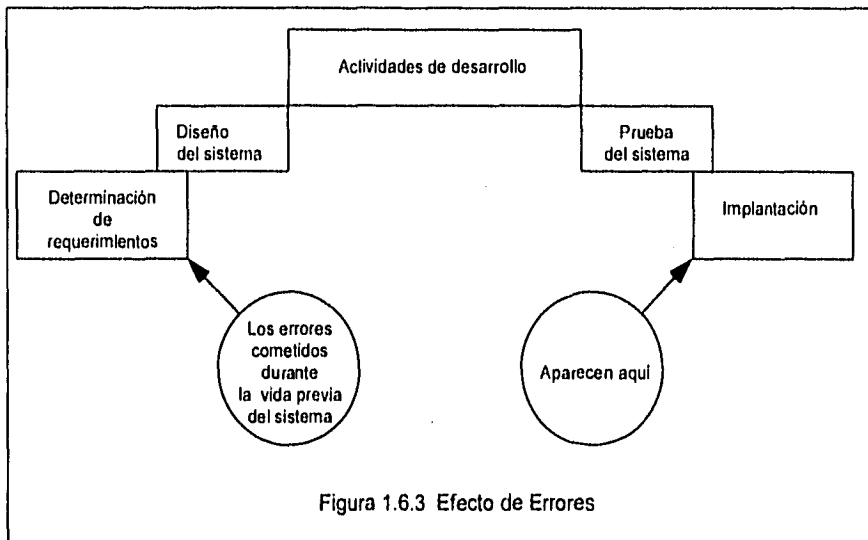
Actividades de desarrollo

Diseño del sistema

Prueba del sistema

Determinación de requerimientos

Implantación

Los errores cometidos durante la vida previa del sistema

Aparecen aquí

Figura 1.6.3 Efecto de Errores